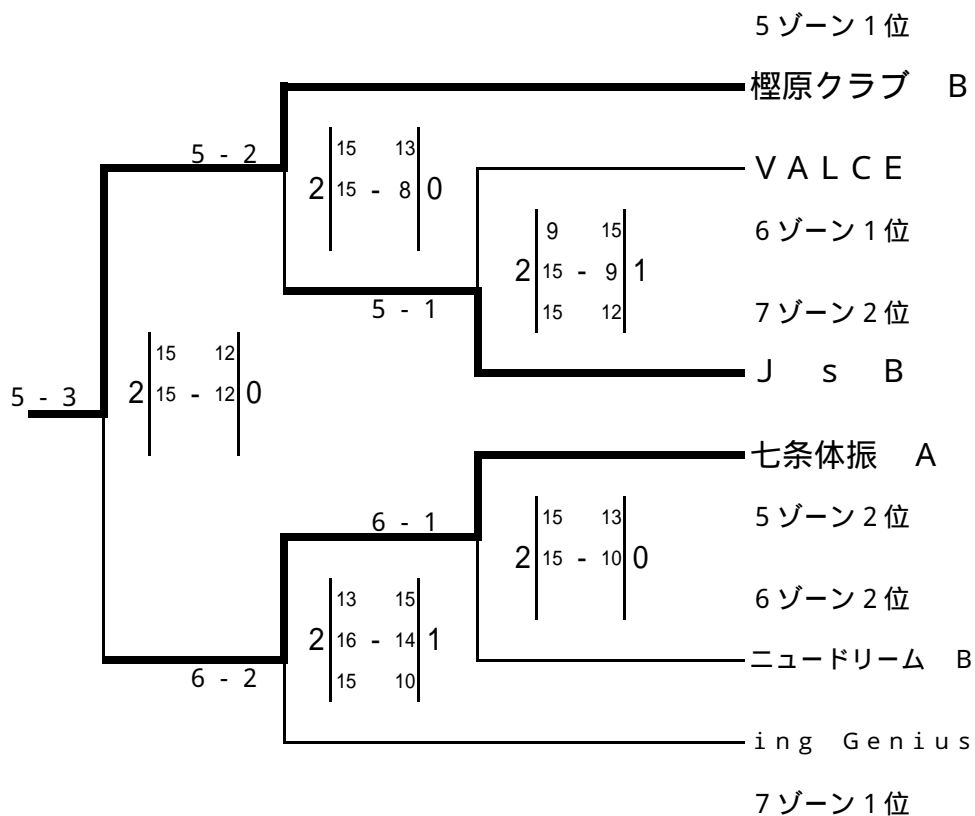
5ゾーン1位
樫原クラブ　B
VALCE
6ゾーン1位
7ゾーン2位
J　s　B
七条体振　A
5ゾーン2位
6ゾーン2位
ニュードリーム　B
ing Genius
7ゾーン1位

5 - 2
2 | 15 - 13, 15 - 8 | 0

5 - 1
2 | 9 - 15, 15 - 9, 15 - 12 | 1

5 - 3
2 | 15 - 12, 15 - 12 | 0

6 - 1
2 | 15 - 13, 15 - 10 | 0

6 - 2
2 | 13 - 15, 16 - 14, 15 - 10 | 1